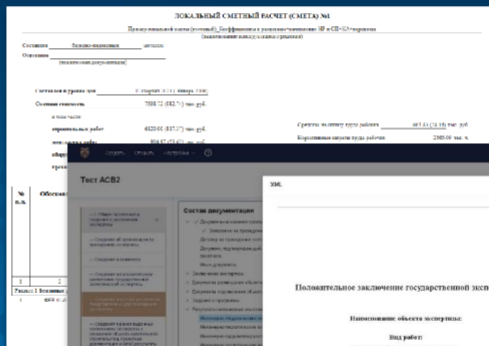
ЛОКАЛЬНЫЙ СМЕТНЫЙ РАСЧЕТ (СМЕТА) №1

Составлен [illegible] методом

Основание

Составлен(а) в уровне цен

Сметная стоимость 7588,72 тыс. руб.

в том числе:

строительных работ 4820,01 тыс. руб.

Средства на оплату труда рабочих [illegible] тыс. руб.

Нормативные затраты труда рабочих 2385,06 чел. ч.

№ п.п.

Обосно

Раздел 1. Земляные

Тест АСВ2

Состав документации

Положительное заключение государственной эксп

Наименование объекта экспертизы:

Вид работ: